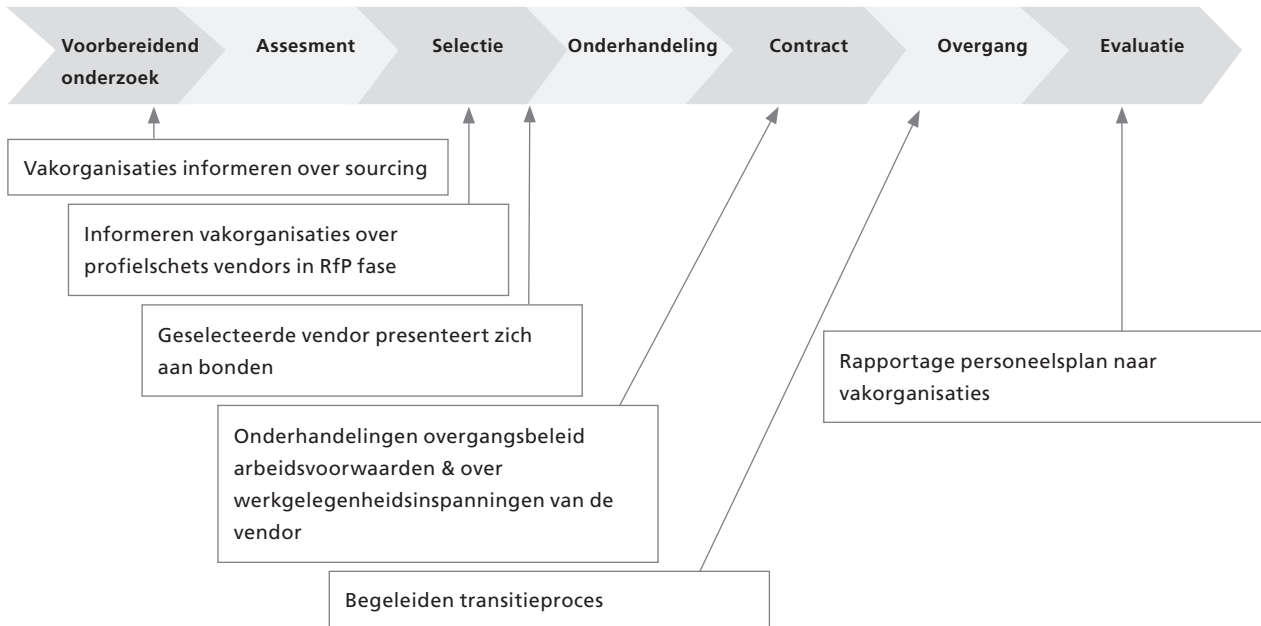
Voorbereidend onderzoek

Assesment

Selectie

Onderhandeling

Contract

Overgang

Evaluatie

Vakorganisaties informeren over sourcing

Informeren vakorganisaties over profielschets vendors in RfP fase

Geselecteerde vendor presenteert zich aan bonden

Onderhandelingen overgangsbeleid arbeidsvoorwaarden & over werkgelegenheidsinspanningen van de vendor

Begeleiden transitieproces

Rapportage personeelsplan naar vakorganisaties